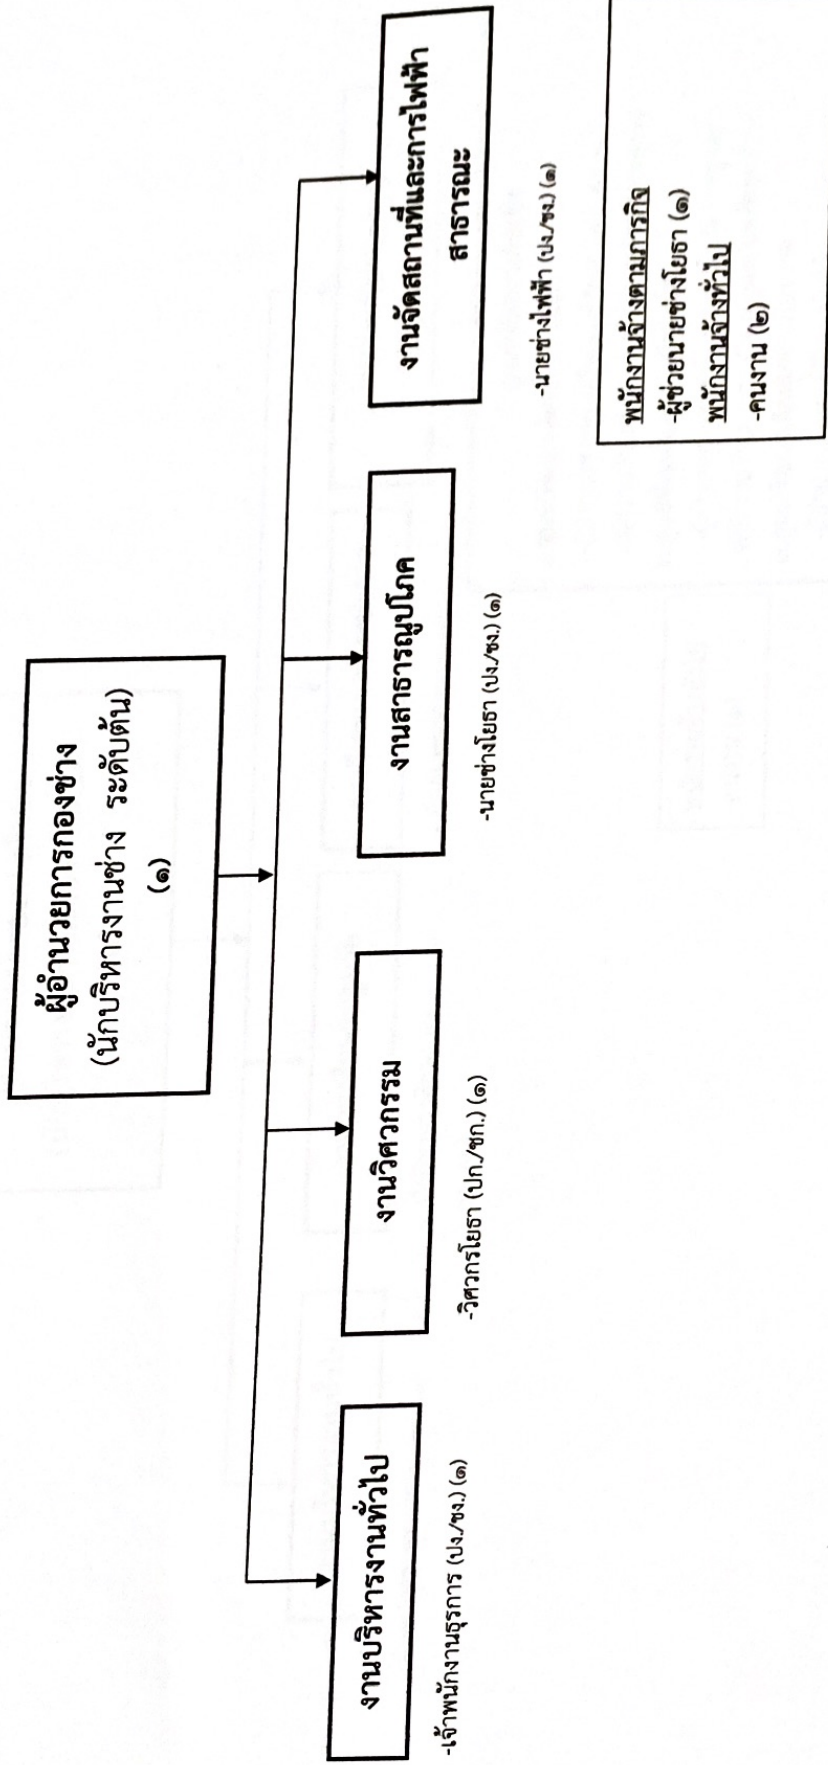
ผู้อำนวยการกองช่าง
(นักบริหารงานช่าง ระดับต้น)
(๑)

งานบริหารงานทั่วไป
-เจ้าพนักงานธุรการ (ปง./ชง.) (๑)

งานวิศวกรรม
-วิศวกรโยธา (ปก./ชก.) (๑)

งานสาธารณูปโภค
-นายช่างโยธา (ปง./ชง.) (๑)

งานจัดสถานที่และการไฟฟ้าสาธารณะ
-นายช่างไฟฟ้า (ปง./ชง.) (๑)

พนักงานจ้างตามภารกิจ
-ผู้ช่วยนายช่างโยธา (๑)
พนักงานจ้างทั่วไป
-คนงาน (๒)